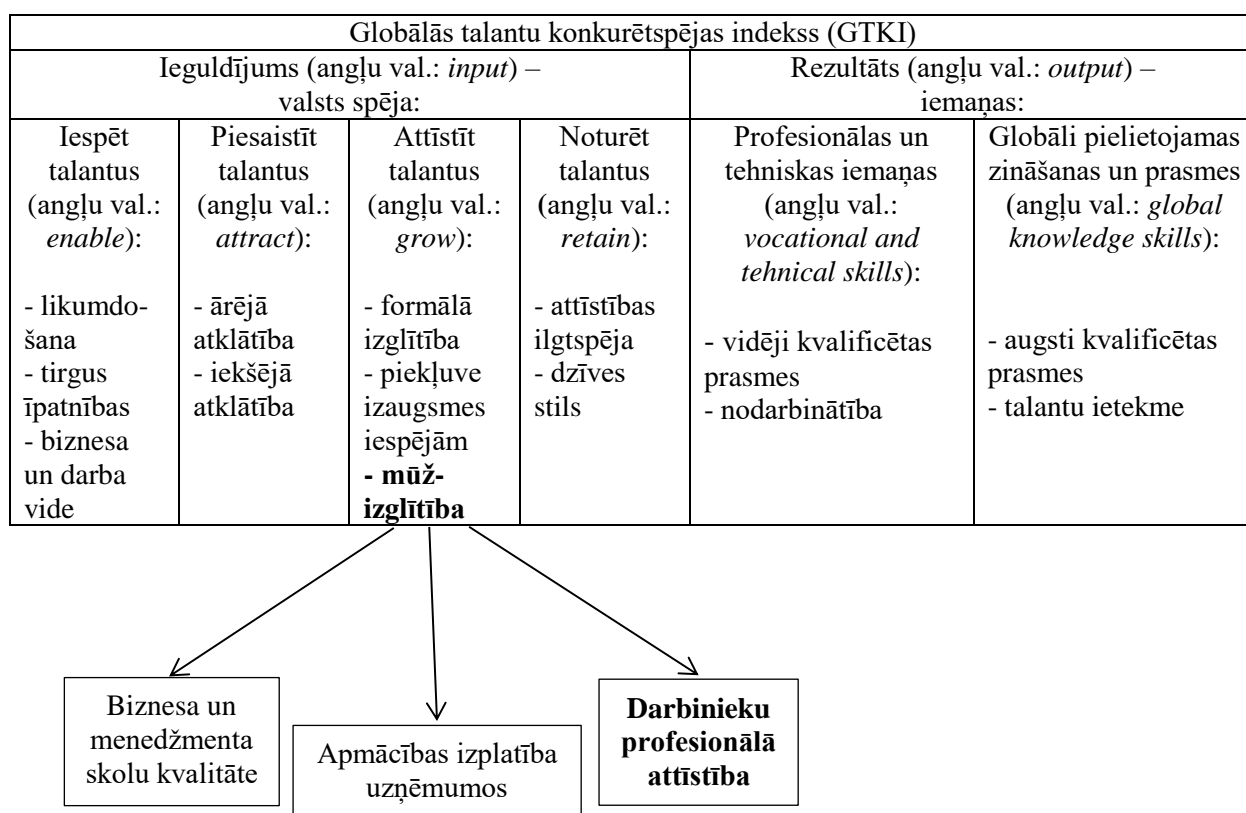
Globālās talantu konkurētspējas indekss (GTKI)

| Ieguldījums (angļu val.: *input*) – valsts spēja: | | | | Rezultāts (angļu val.: *output*) – iemaņas: | |
|---|---|---|---|---|---|
| Iespēt talantus (angļu val.: *enable*): | Piesaistīt talantus (angļu val.: *attract*): | Attīstīt talantus (angļu val.: *grow*): | Noturēt talantus (angļu val.: *retain*): | Profesionālas un tehniskas iemaņas (angļu val.: *vocational and tehnical skills*): | Globāli pielietojamas zināšanas un prasmes (angļu val.: *global knowledge skills*): |
| - likumdošana - tirgus īpatnības - biznesa un darba vide | - ārējā atklātība - iekšējā atklātība | - formālā izglītība - piekļuve izaugsmes iespējām **- mūžizglītība** | - attīstības ilgtspēja - dzīves stils | - vidēji kvalificētas prasmes - nodarbinātība | - augsti kvalificētas prasmes - talantu ietekme |

Biznesa un menedžmenta skolu kvalitāte

Apmācības izplatība uzņēmumos

**Darbinieku profesionālā attīstība**